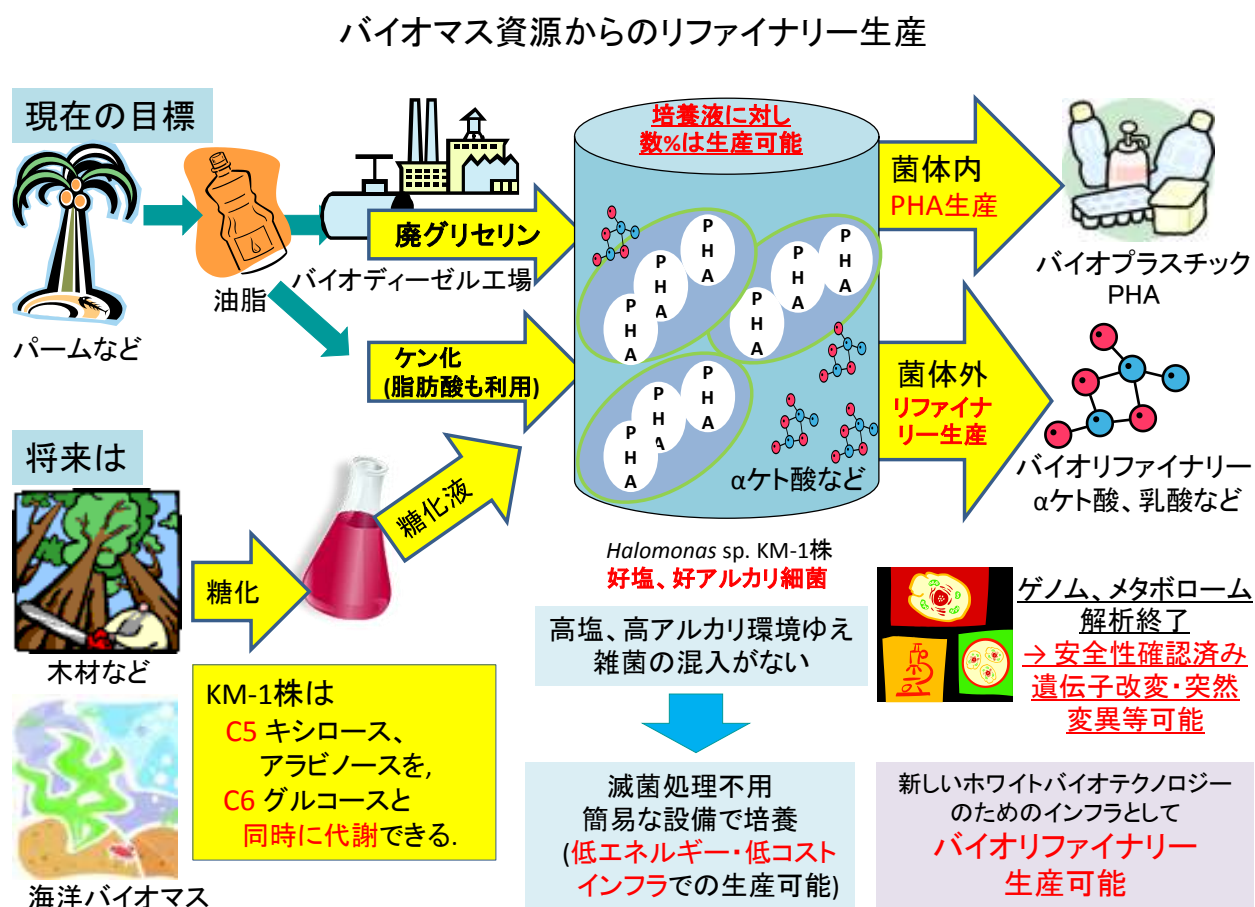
バイオマス資源からのリファイナリー生産

現在の目標

パームなど

油脂

バイオディーゼル工場

廃グリセリン

ケン化
(脂肪酸も利用)

培養液に対し
数%は生産可能

PHA PHA PHA PHA PHA PHA PHA PHA PHA

αケト酸など

菌体内
PHA生産

バイオプラスチック
PHA

菌体外
リファイナリー生産

バイオリファイナリー
αケト酸、乳酸など

将来は

木材など

糖化

糖化液

海洋バイオマス

KM-1株は
C5 キシロース、
アラビノースを,
C6 グルコースと
同時に代謝できる.

*Halomonas* sp. KM-1株
好塩、好アルカリ細菌

高塩、高アルカリ環境ゆえ
雑菌の混入がない

滅菌処理不用
簡易な設備で培養
(低エネルギー・低コスト
インフラでの生産可能)

ゲノム、メタボローム
解析終了
→ 安全性確認済み
遺伝子改変・突然
変異等可能

新しいホワイトバイオテクノロジー
のためのインフラとして
バイオリファイナリー
生産可能